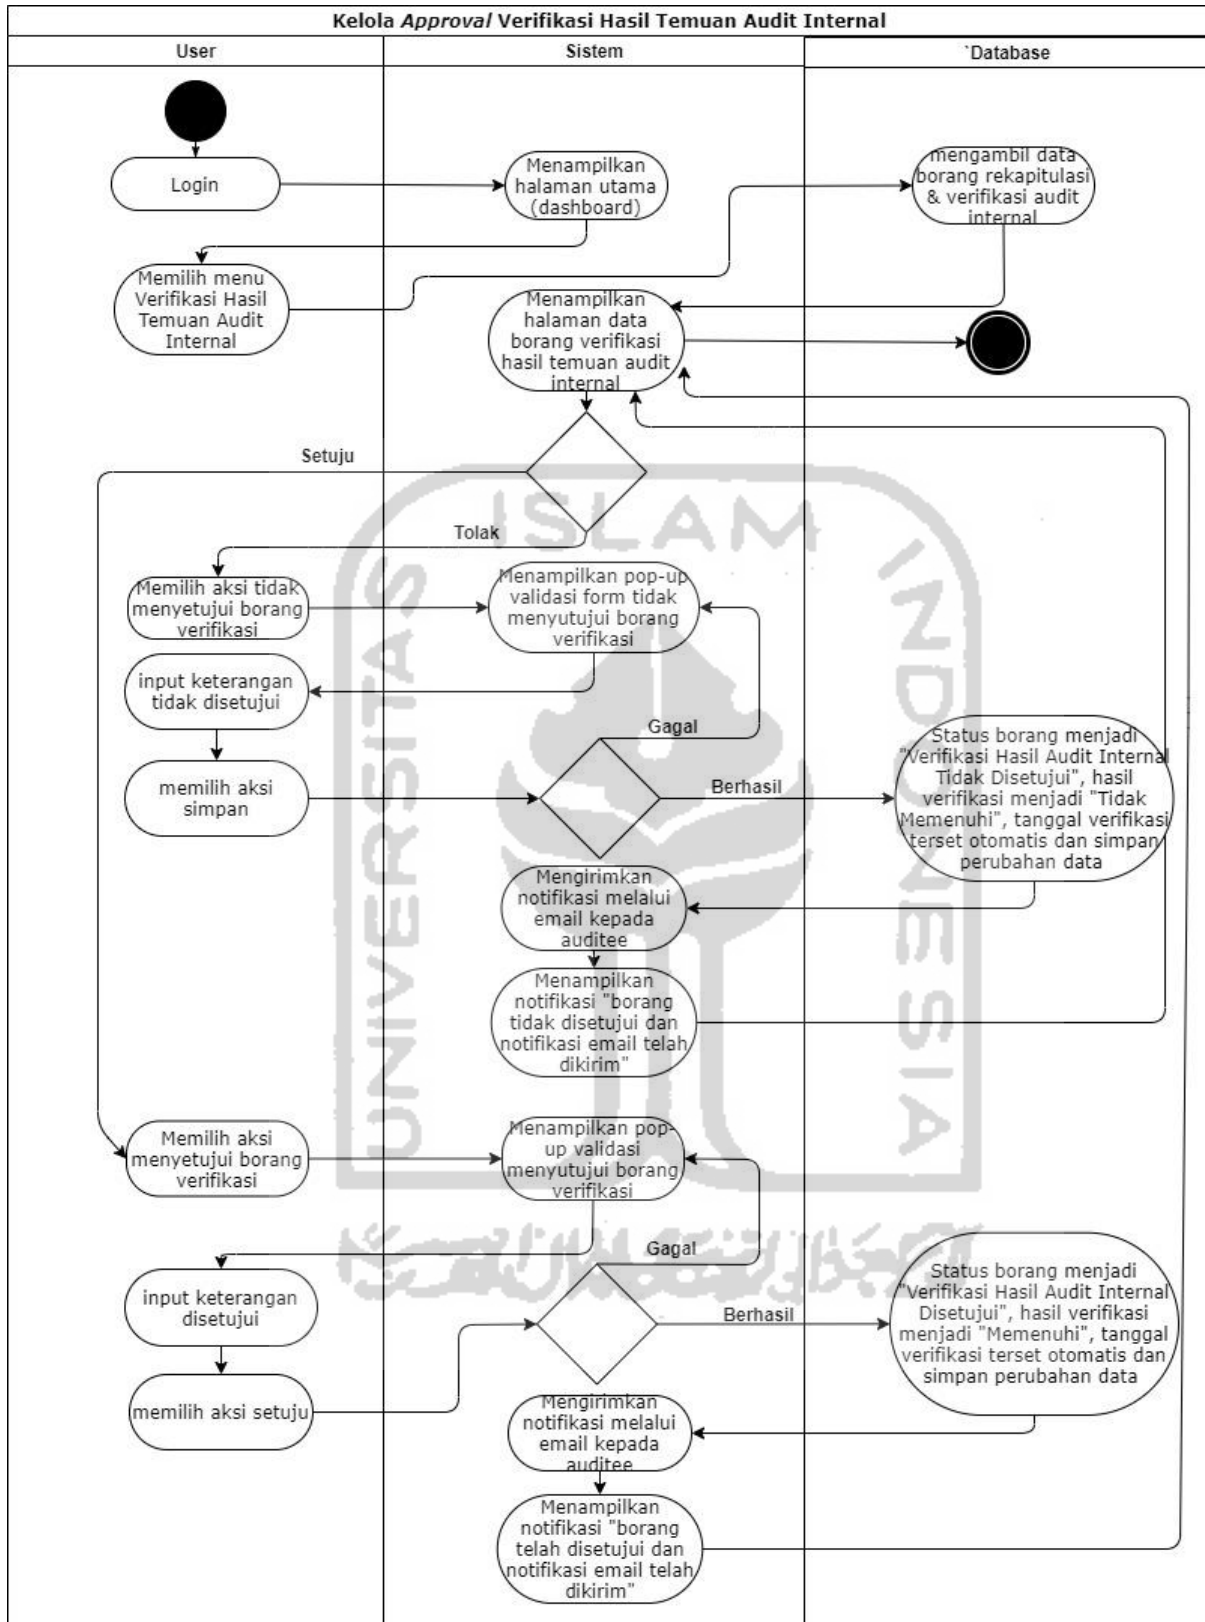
Kelola Approval Verifikasi Hasil Temuan Audit Internal

User

Sistem

`Database

Login

Menampilkan halaman utama (dashboard)

mengambil data borang rekapitulasi & verifikasi audit internal

Memilih menu Verifikasi Hasil Temuan Audit Internal

Menampilkan halaman data borang verifikasi hasil temuan audit internal

Setuju

Tolak

Memilih aksi tidak menyetujui borang verifikasi

Menampilkan pop-up validasi form tidak menyutujui borang verifikasi

input keterangan tidak disetujui

Gagal

memilih aksi simpan

Berhasil

Status borang menjadi "Verifikasi Hasil Audit Internal Tidak Disetujui", hasil verifikasi menjadi "Tidak Memenuhi", tanggal verifikasi terset otomatis dan simpan perubahan data

Mengirimkan notifikasi melalui email kepada auditee

Menampilkan notifikasi "borang tidak disetujui dan notifikasi email telah dikirim"

Memilih aksi menyetujui borang verifikasi

Menampilkan pop-up validasi menyutujui borang verifikasi

Gagal

input keterangan disetujui

Berhasil

Status borang menjadi "Verifikasi Hasil Audit Internal Disetujui", hasil verifikasi menjadi "Memenuhi", tanggal verifikasi terset otomatis dan simpan perubahan data

memilih aksi setuju

Mengirimkan notifikasi melalui email kepada auditee

Menampilkan notifikasi "borang telah disetujui dan notifikasi email telah dikirim"